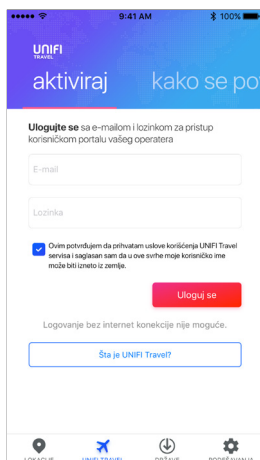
●●●●● 9:41 AM 100%

UNIFI TRAVEL

aktiviraj kako se po

Ulogujte se sa e-mailom i lozinkom za pristup korisničkom portalu vašeg operatera

E-mail

Lozinka

Ovim potvrđujem da prihvatam uslove korišćenja UNIFI Travel servisa i saglasan sam da u ove svrhe moje korisničko ime može biti izneto iz zemlje.

Uloguj se

Logovanje bez internet konekcije nije moguće.

Šta je UNIFI Travel?

LOKACIJE UNIFI TRAVEL PRŽANE PODEŠAVANJA